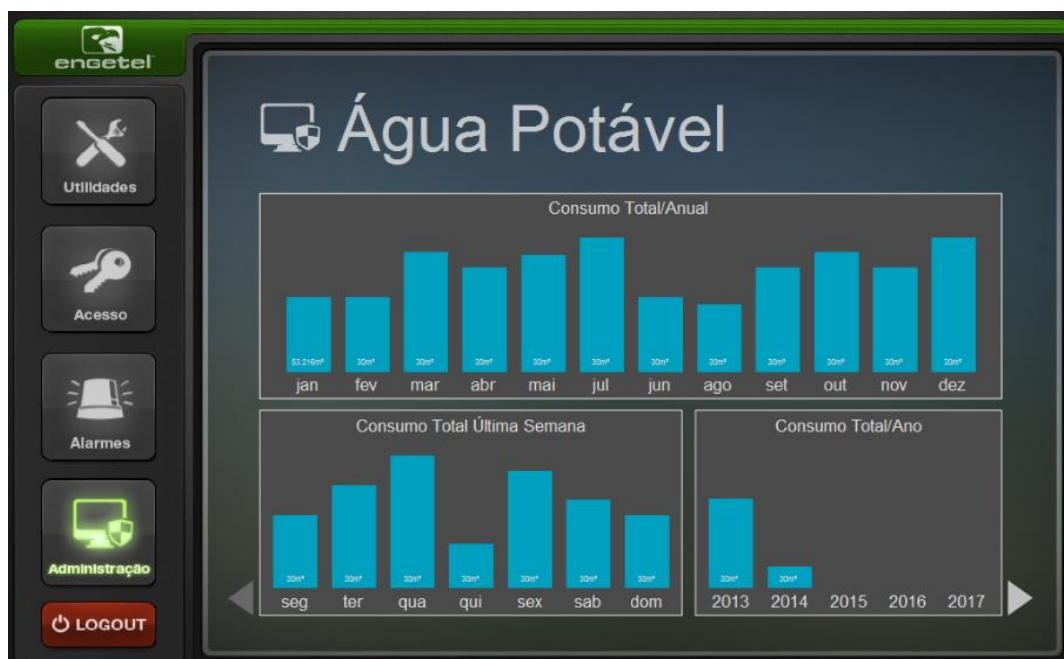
engetel

Utilidades

Acesso

Alarmes

Administração

LOGOUT

Água Potável

Consumo Total/Anual

53.216m³ 30m³ 30m³ 30m³ 30m³ 30m³ 30m³ 30m³ 30m³ 30m³ 30m³ 30m³

jan fev mar abr mai jul jun ago set out nov dez

Consumo Total Última Semana

30m³ 30m³ 30m³ 30m³ 30m³ 30m³ 30m³

seg ter qua qui sex sab dom

Consumo Total/Ano

30m³ 30m³

2013 2014 2015 2016 2017